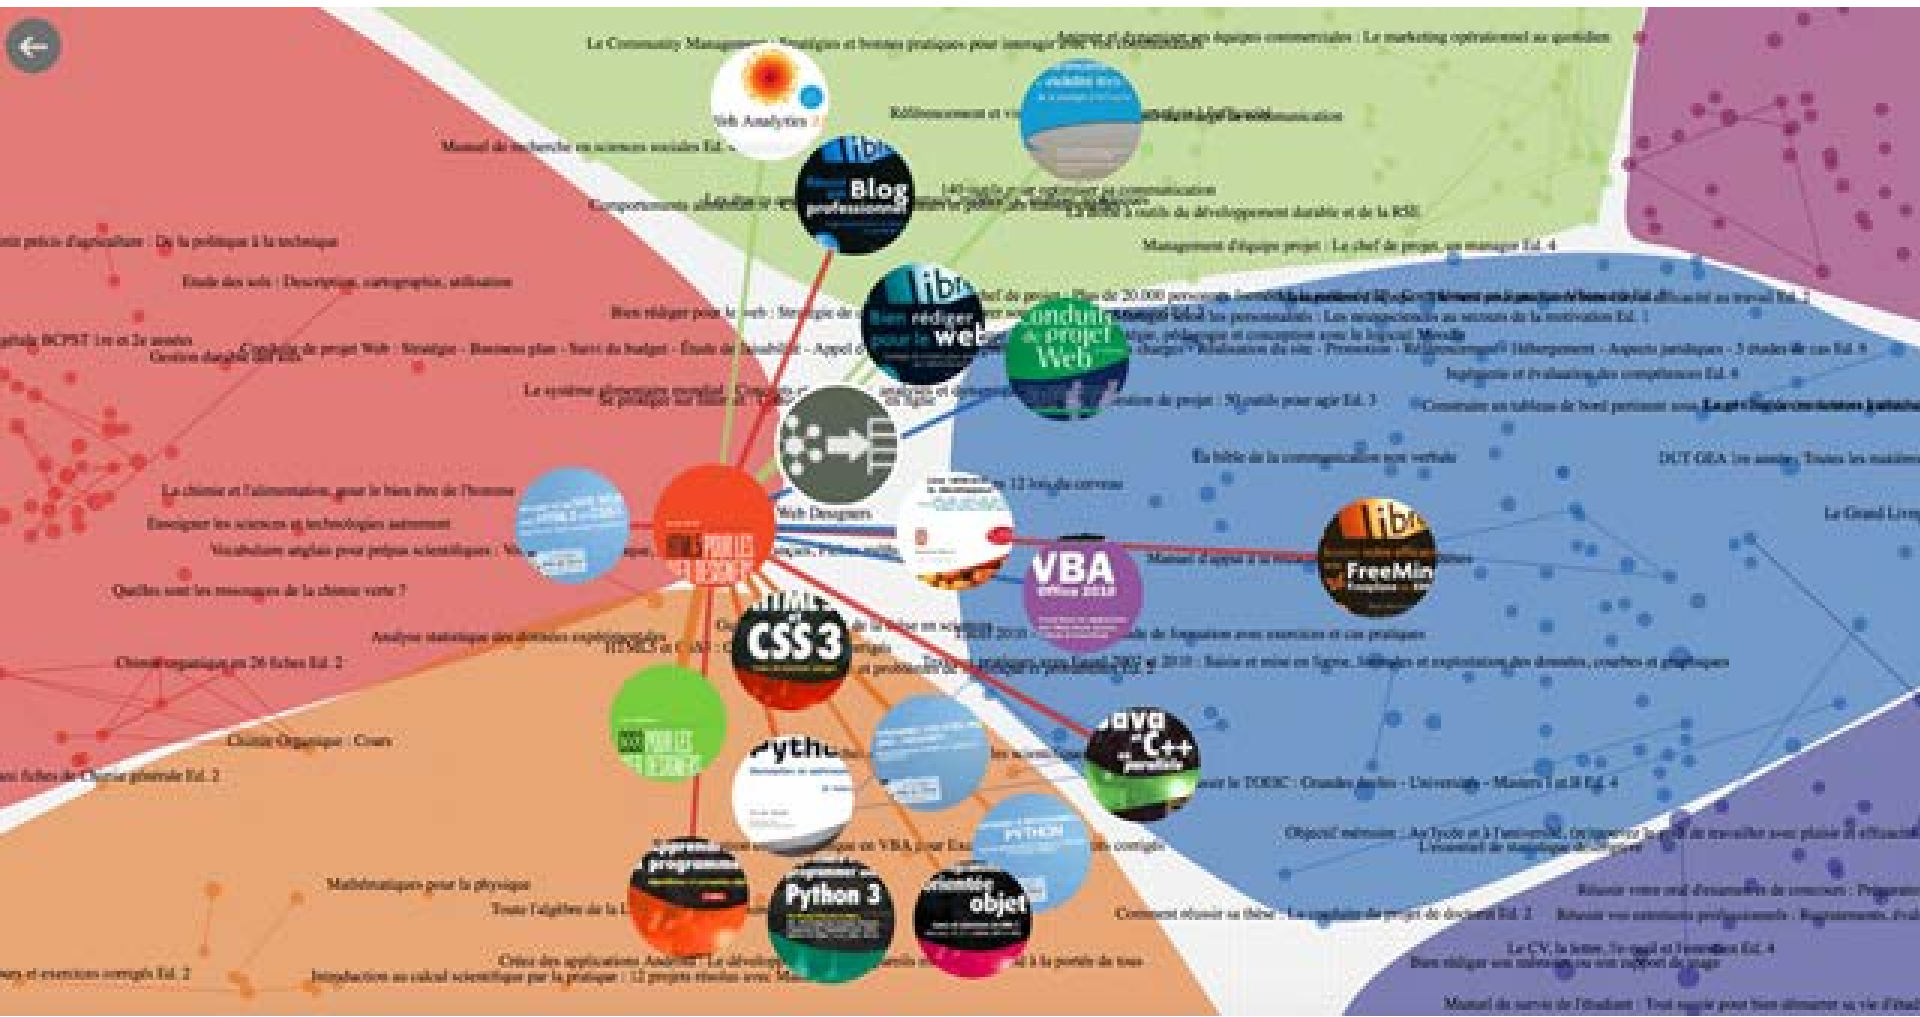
Le Community Management : Stratégies et bonnes pratiques pour interagir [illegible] Animer et dynamiser ses équipes commerciales : Le marketing opérationnel au quotidien

Web Analytics 2.0

Référencement et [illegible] communication

Manuel de recherche en sciences sociales Ed. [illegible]

Blog professionnel

140 outils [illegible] communication

Comportements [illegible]

La boîte à outils du développement durable et de la RSE

Management d'équipe projet : Le chef de projet, un manager Ed. 4

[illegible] précis d'agriculture : De la politique à la technique

Étude des sols : Description, cartographie, utilisation

Bien rédiger pour le web : Stratégie de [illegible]

Bien rédiger pour le web

chef de projet : Plus de 20 000 personnes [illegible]

Conduite de projet Web

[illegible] BCPST 1re et 2e années

Conduite de projet Web : Stratégie - Business plan - Suivi du budget - Étude de faisabilité - Appel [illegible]

Gestion durable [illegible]

Le système alimentaire mondial : Concepts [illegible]

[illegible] Hébergement - Aspects juridiques - 5 études de cas Ed. 9

Ingénierie et évaluation des compétences Ed. 4

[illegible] de projet : 50 outils pour agir Ed. 3

Construire un tableau de bord pertinent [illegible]

La bible de la communication non verbale

DUT GEA 1re année : Toutes les matières

La chimie et l'alimentation, pour le bien être de l'homme

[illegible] 12 lois du cerveau

Web Designers

Enseigner les sciences et technologies autrement

Le Grand Livre

Vocabulaire anglais pour prépas scientifiques : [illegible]

HTML5 POUR LES WEB DESIGNERS

VBA Office 2010

Manuel d'appui à la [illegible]

FreeMind

Quelles sont les ressources de la chimie verte ?

Analyse statistique des données expérimentales

HTML5 et CSS3

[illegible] de formation avec exercices et cas pratiques

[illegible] 2007 et 2010 : Saisie et mise en forme, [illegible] et exploitation des données, courbes et graphiques

Chimie organique en 26 fiches Ed. 2

Chimie Organique : Cours

CSS3 POUR LES WEB DESIGNERS

Python

Java et C++ parallèle

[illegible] fiches de Chimie générale Ed. 2

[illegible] le TOEIC : Grandes écoles - Université - Masters I et II Ed. 4

Objectif mémoire : Au lycée et à l'université, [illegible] de travailler avec plaisir et efficacité

Python

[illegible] en VBA pour Ex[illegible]

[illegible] corrigés

Mathématiques pour la physique

Toute l'algèbre de la L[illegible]

Python 3

objet

Comment réussir sa thèse : La conduite du projet de doctorat Ed. 2

Réussir votre oral d'examen de concours : Préparation

Réussir vos entretiens professionnels : Recrutement, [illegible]

Créez des applications Android : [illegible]

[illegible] à la portée de tous

Le CV, la lettre, le mail et l'entretien Ed. 4

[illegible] et exercices corrigés Ed. 2

Introduction au calcul scientifique par la pratique : 12 projets résolus avec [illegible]

Bien rédiger son mémoire ou son rapport de stage

Manuel de survie de l'étudiant : Tout ce qu'il faut pour bien démarrer sa vie d'étudiant